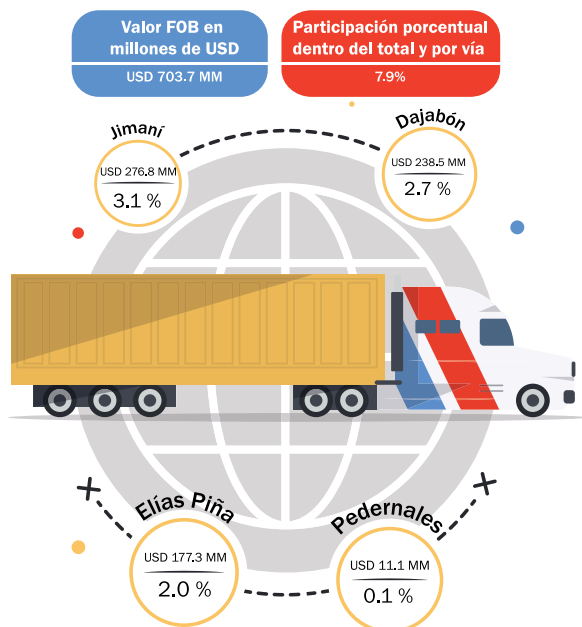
Valor FOB en millones de USD

USD 703.7 MM

Participación porcentual dentro del total y por vía

7.9%

Jimaní

USD 276.8 MM

3.1 %

Dajabón

USD 238.5 MM

2.7 %

Elías Piña

USD 177.3 MM

2.0 %

Pedernales

USD 11.1 MM

0.1 %